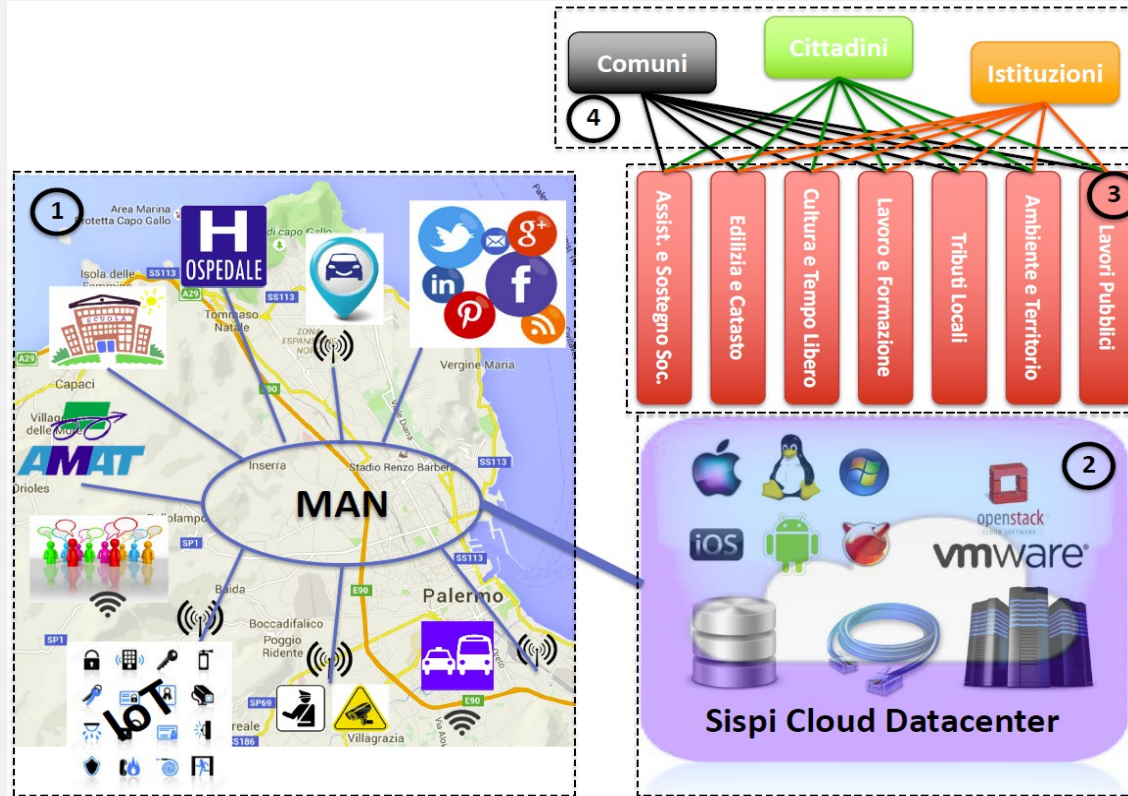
Comuni
Cittadini
Istituzioni
4
3
Assist. e Sostegno Soc.
Edilizia e Catasto
Cultura e Tempo Libero
Lavoro e Formazione
Tributi Locali
Ambiente e Territorio
Lavori Pubblici
1
Area Marina Protetta Capo Gallo
H
OSPEDALE
Isola delle Femmine
SS113
A29
Tommaso Natale
Capaci
Vergine Maria
Villaggio delle Mimose
AMAT
MAN
Inserra
Stadio Renzo Barbera
SS113
Palermo
SP1
Baida
Boccadifalco
Poggio Ridente
E90
SP1
SP69
Villagrazia
SS186
IoT
2
openstack
iOS
vmware
Sispi Cloud Datacenter